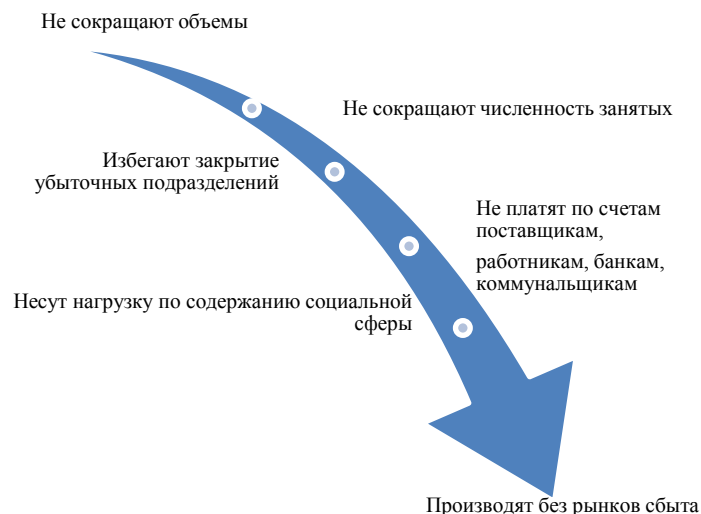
Не сокращают объемы

Не сокращают численность занятых

Избегают закрытие убыточных подразделений

Не платят по счетам поставщикам,

работникам, банкам, коммунальщикам

Несут нагрузку по содержанию социальной сферы

Производят без рынков сбыта